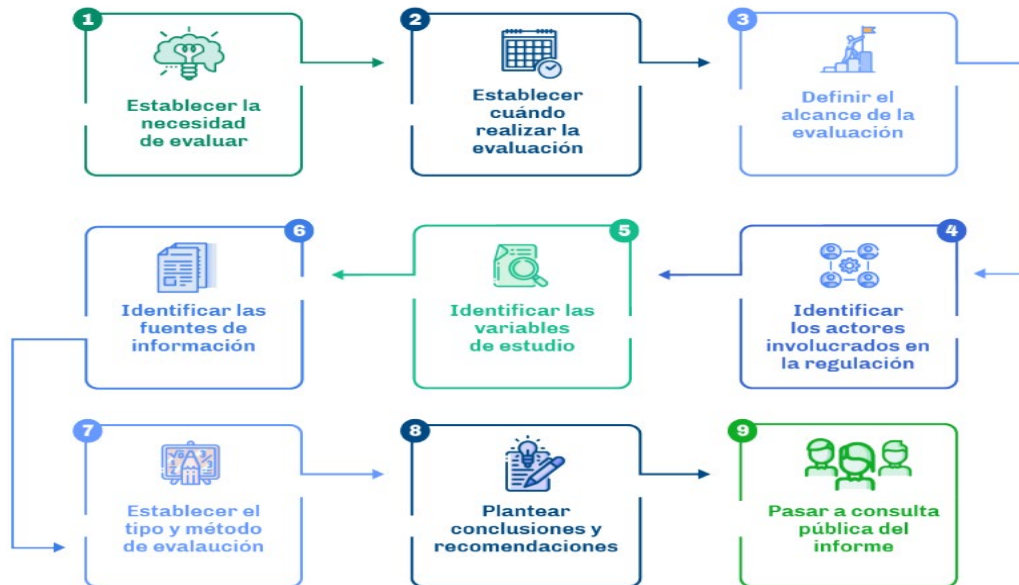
1
Establecer la necesidad de evaluar

2
Establecer cuándo realizar la evaluación

3
Definir el alcance de la evaluación

6
Identificar las fuentes de información

5
Identificar las variables de estudio

4
Identificar los actores involucrados en la regulación

7
Establecer el tipo y método de evalaución

8
Plantear conclusiones y recomendaciones

9
Pasar a consulta pública del informe